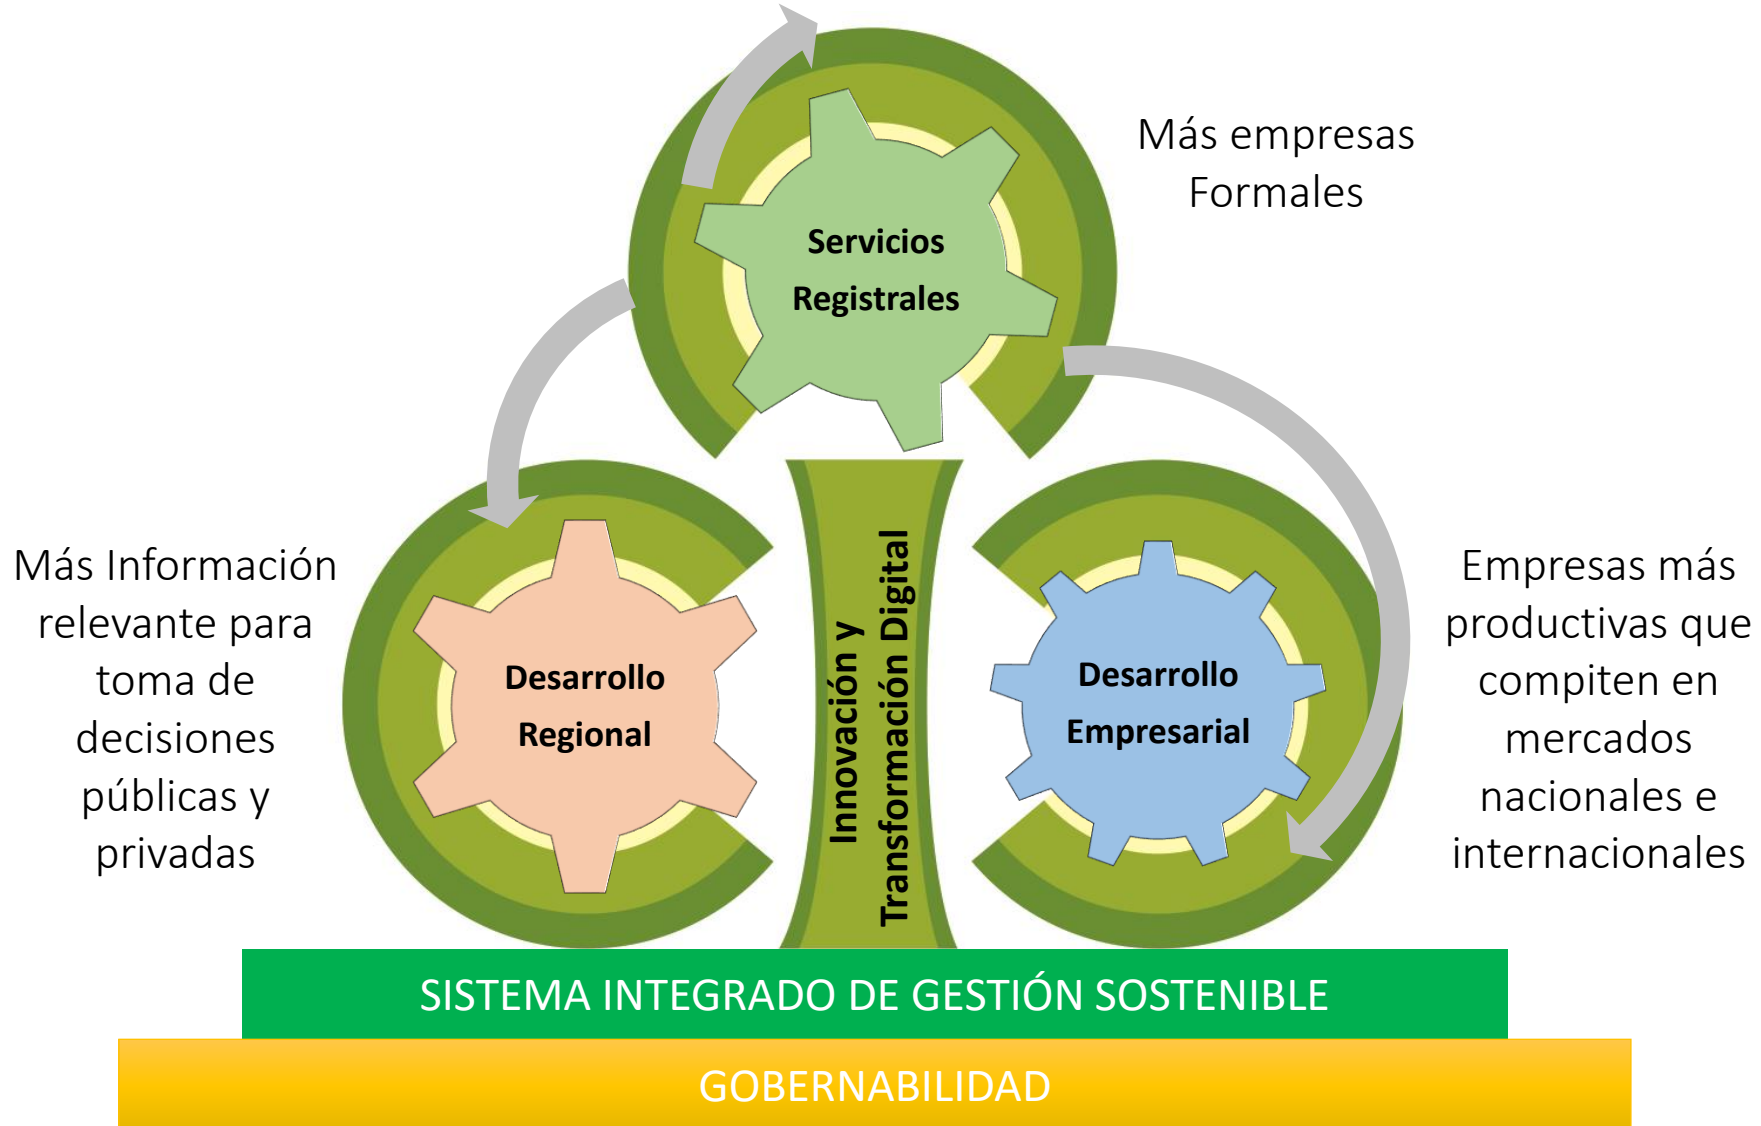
Servicios Registrales

Más empresas Formales

Más Información relevante para toma de decisiones públicas y privadas

Desarrollo Regional

Innovación y Transformación Digital

Desarrollo Empresarial

Empresas más productivas que compiten en mercados nacionales e internacionales

SISTEMA INTEGRADO DE GESTIÓN SOSTENIBLE

GOBERNABILIDAD